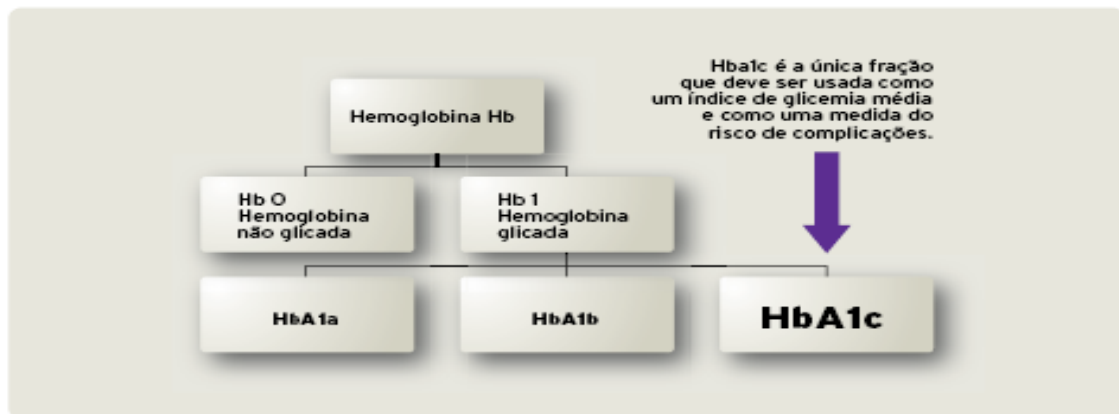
Hemoglobina Hb

Hba1c é a única fração que deve ser usada como um índice de glicemia média e como uma medida do risco de complicações.

Hb O Hemoglobina não glicada

Hb 1 Hemoglobina glicada

HbA1a

HbA1b

HbA1c